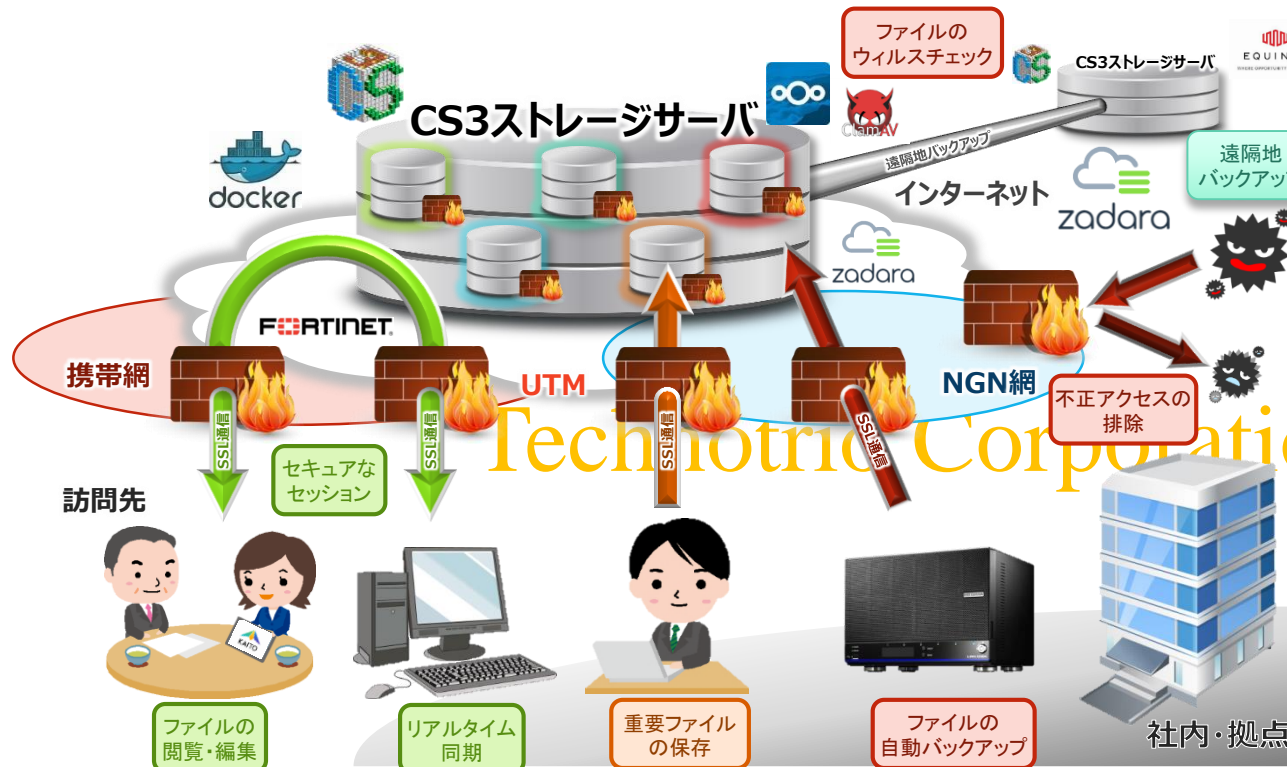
ファイルの
ウィルスチェック

CS3ストレージサーバ

EQUIN

CS3ストレージサーバ

ClamAV

docker

遠隔地バックアップ

インターネット

遠隔地
バックアップ

zadara

zadara

FORTINET

携帯網

UTM

NGN網

不正アクセスの
排除

SSL通信

SSL通信

SSL通信

SSL通信

Technotrio Corporatio

セキュアな
セッション

訪問先

KAITO

ファイルの
閲覧・編集

リアルタイム
同期

重要ファイル
の保存

ファイルの
自動バックアップ

社内・拠点